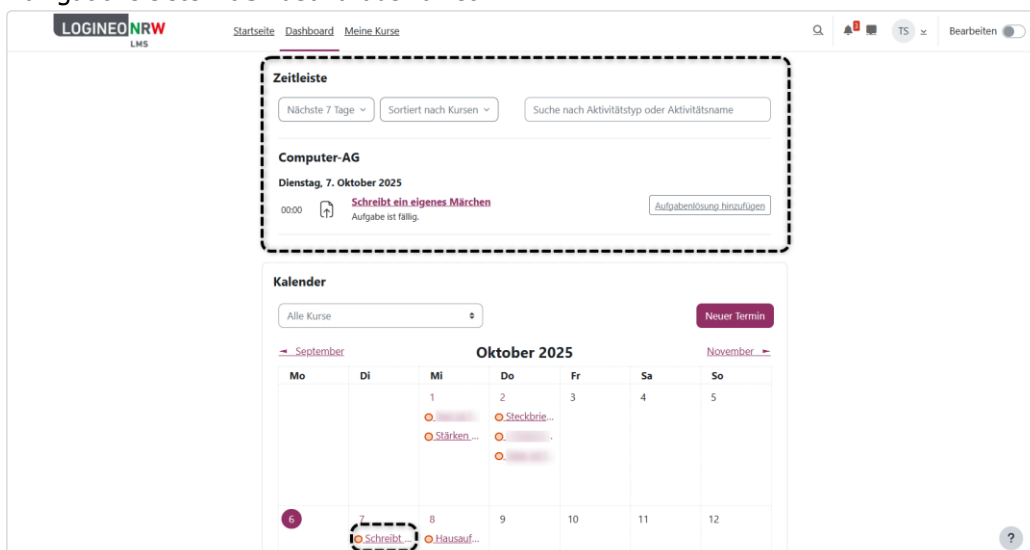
LOGINEO NRW LMS

Startseite Dashboard Meine Kurse

TS

Bearbeiten

Zeitleiste

Nächste 7 Tage

Sortiert nach Kursen

Suche nach Aktivitätstyp oder Aktivitätsname

Computer-AG

Dienstag, 7. Oktober 2025

00:00 Schreibt ein eigenes Märchen
Aufgabe ist fällig.

Aufgabenlösung hinzufügen

Kalender

Alle Kurse

Neuer Termin

◄ September

Oktober 2025

November ►

| Mo | Di | Mi | Do | Fr | Sa | So |
|---|---|---|---|---|---|---|
| | | 1 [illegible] Stärken ... | 2 Steckbrie... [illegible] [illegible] | 3 | 4 | 5 |
| 6 | 7 Schreibt ... | 8 Hausauf... | 9 | 10 | 11 | 12 |

?